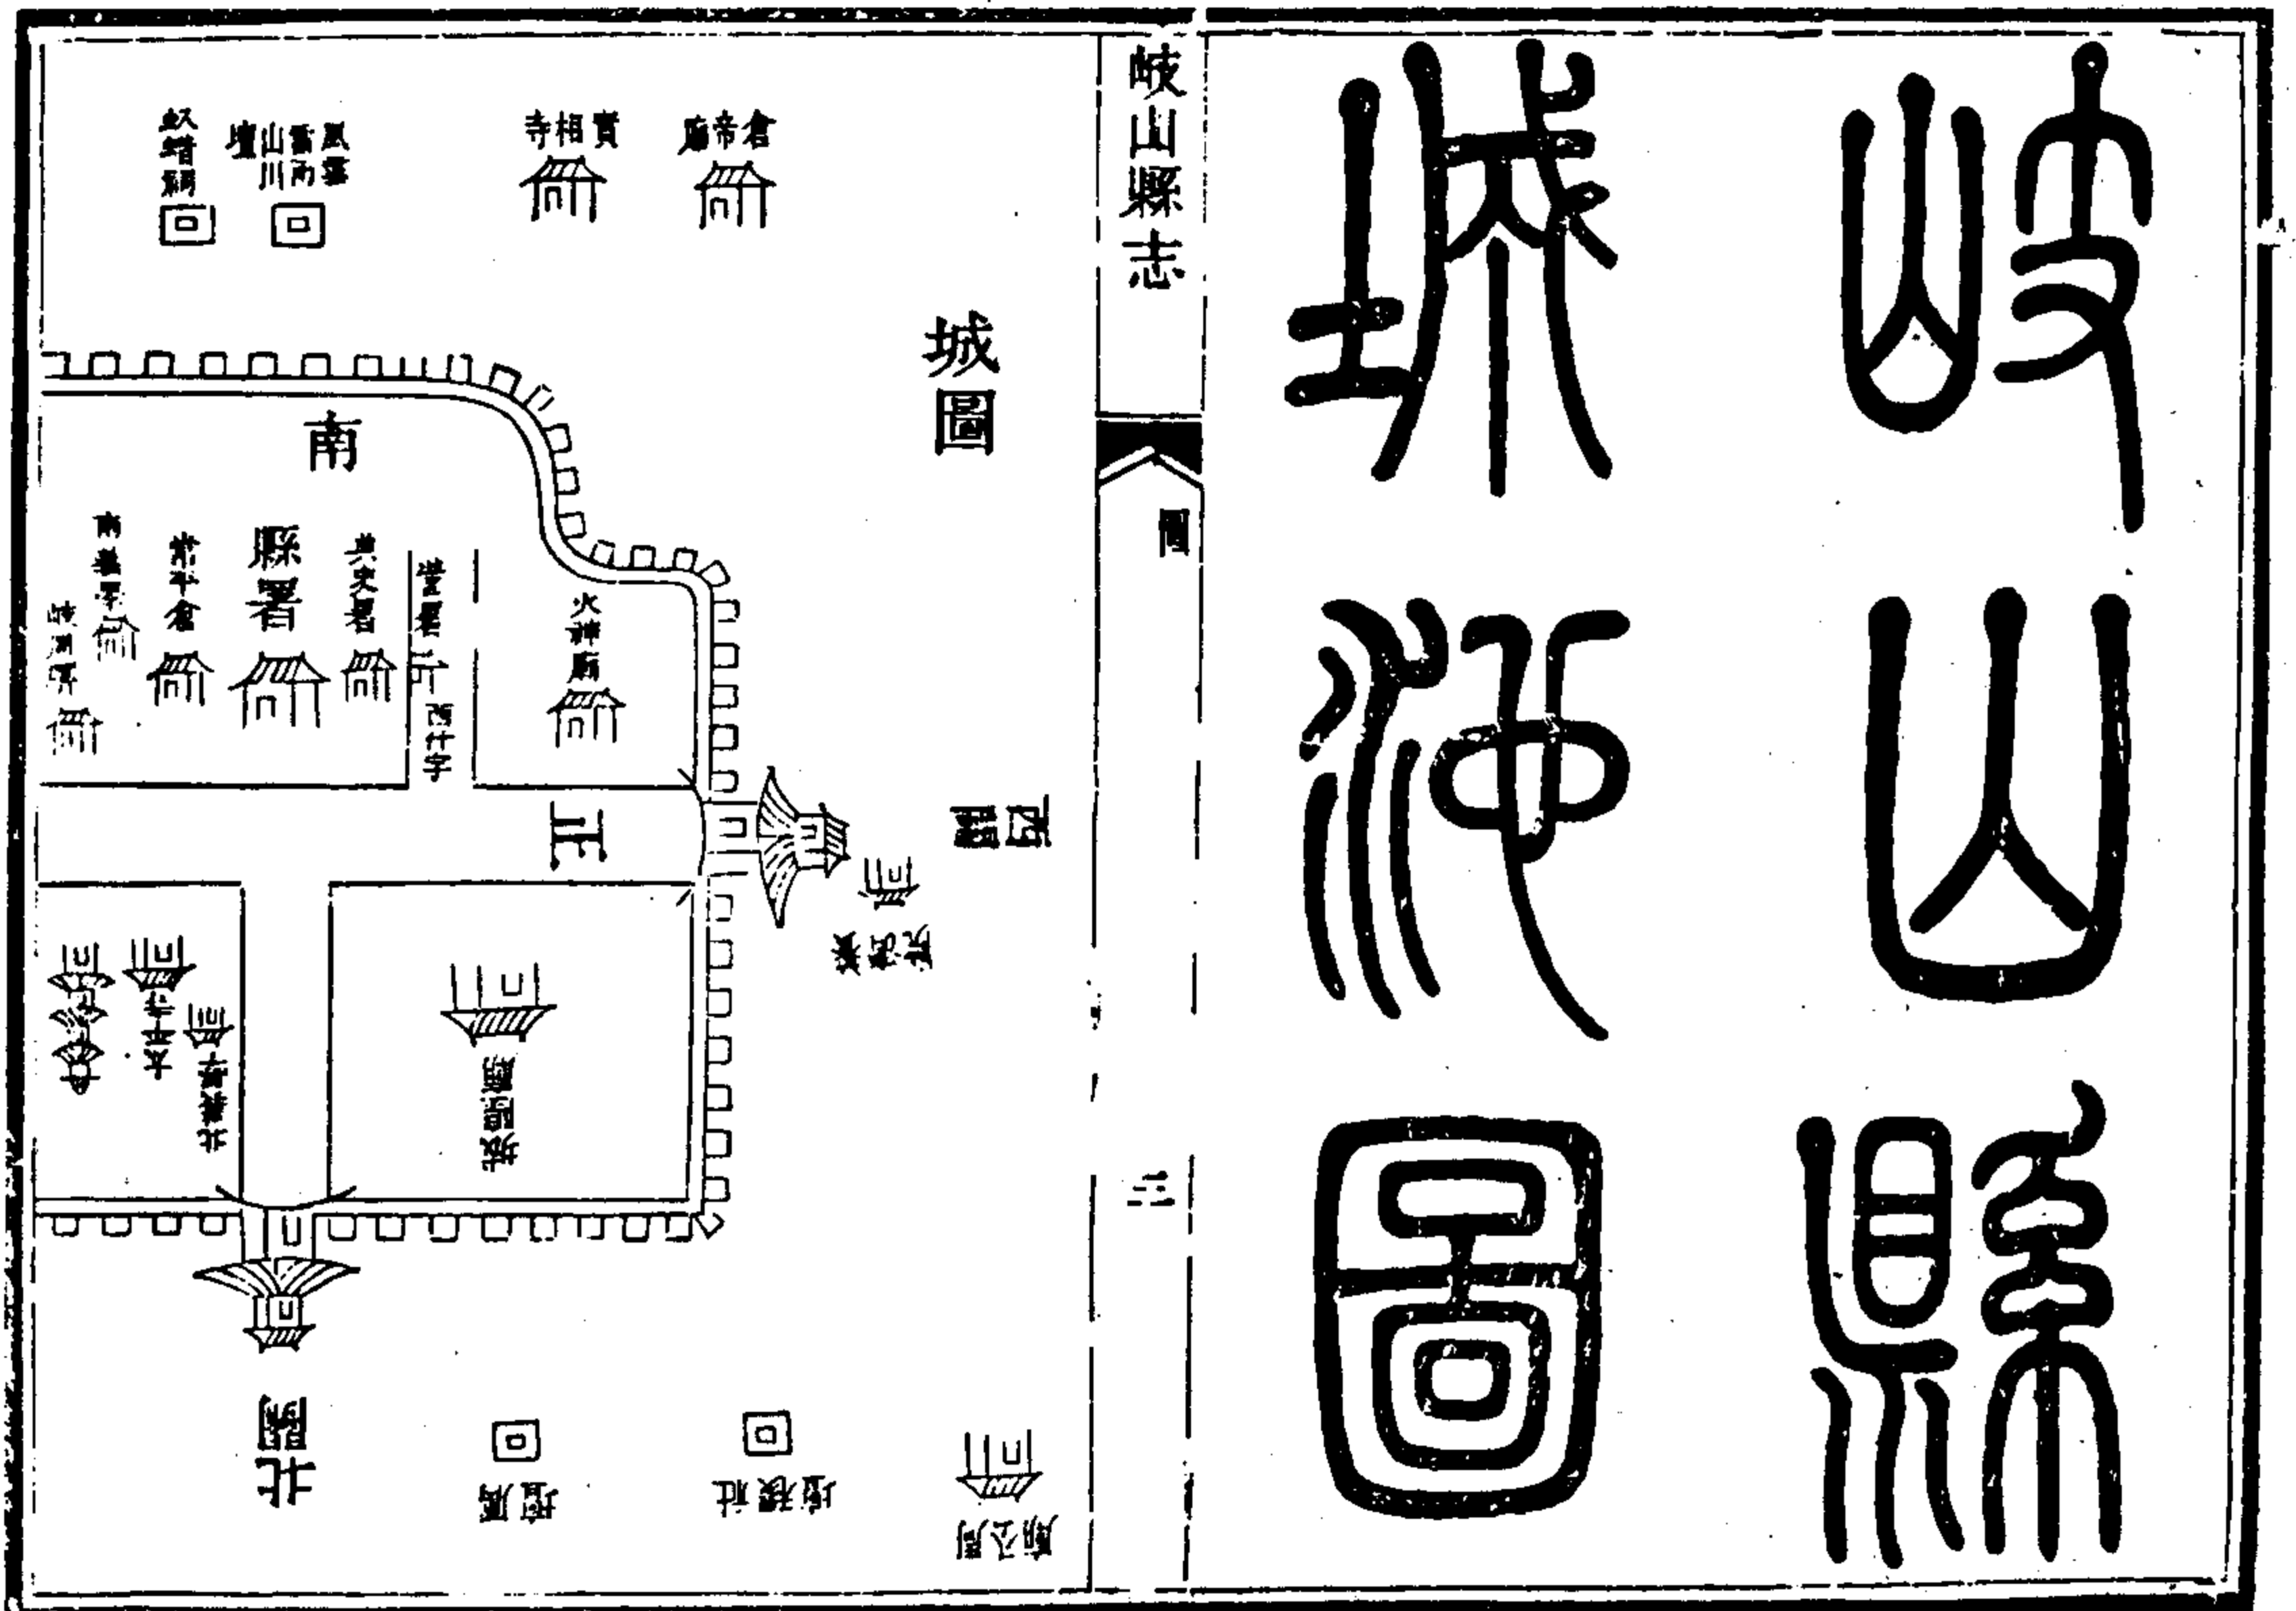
岐山縣城池圖

岐山縣志

圖

三

城圖

倉帝廟

實相寺

風雲雷雨山川壇

八蜡祠

南

縣署

典史署

常平倉

南義學

岐陽書院

營署

西什字

火神廟

東關

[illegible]

城隍廟

北禪寺

太平寺

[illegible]

北關

厲壇

社稷壇

周公廟